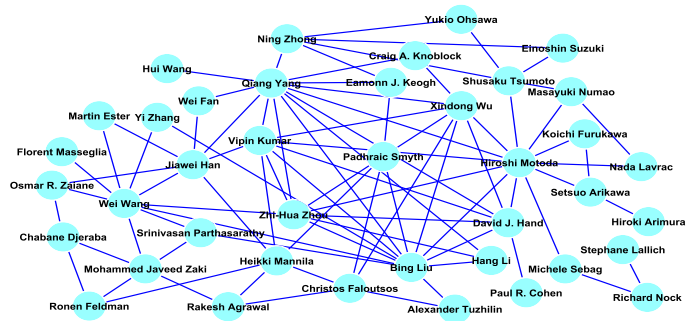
Yukio Ohsawa
Ning Zhong
Craig A. Knoblock
Einoshin Suzuki
Hui Wang
Qiang Yang
Eamonn J. Keogh
Shusaku Tsumoto
Masayuki Numao
Wei Fan
Xindong Wu
Martin Ester
Yi Zhang
Koichi Furukawa
Vipin Kumar
Padhraic Smyth
Hiroshi Motoda
Nada Lavrac
Florent Masseglia
Jiawei Han
Osmar R. Zaiane
Setsuo Arikawa
Wei Wang
Zhi-Hua Zhou
David J. Hand
Hiroki Arimura
Chabane Djeraba
Srinivasan Parthasarathy
Stephane Lallich
Heikki Mannila
Hang Li
Mohammed Javeed Zaki
Bing Liu
Michele Sebag
Christos Faloutsos
Paul R. Cohen
Richard Nock
Ronen Feldman
Rakesh Agrawal
Alexander Tuzhilin